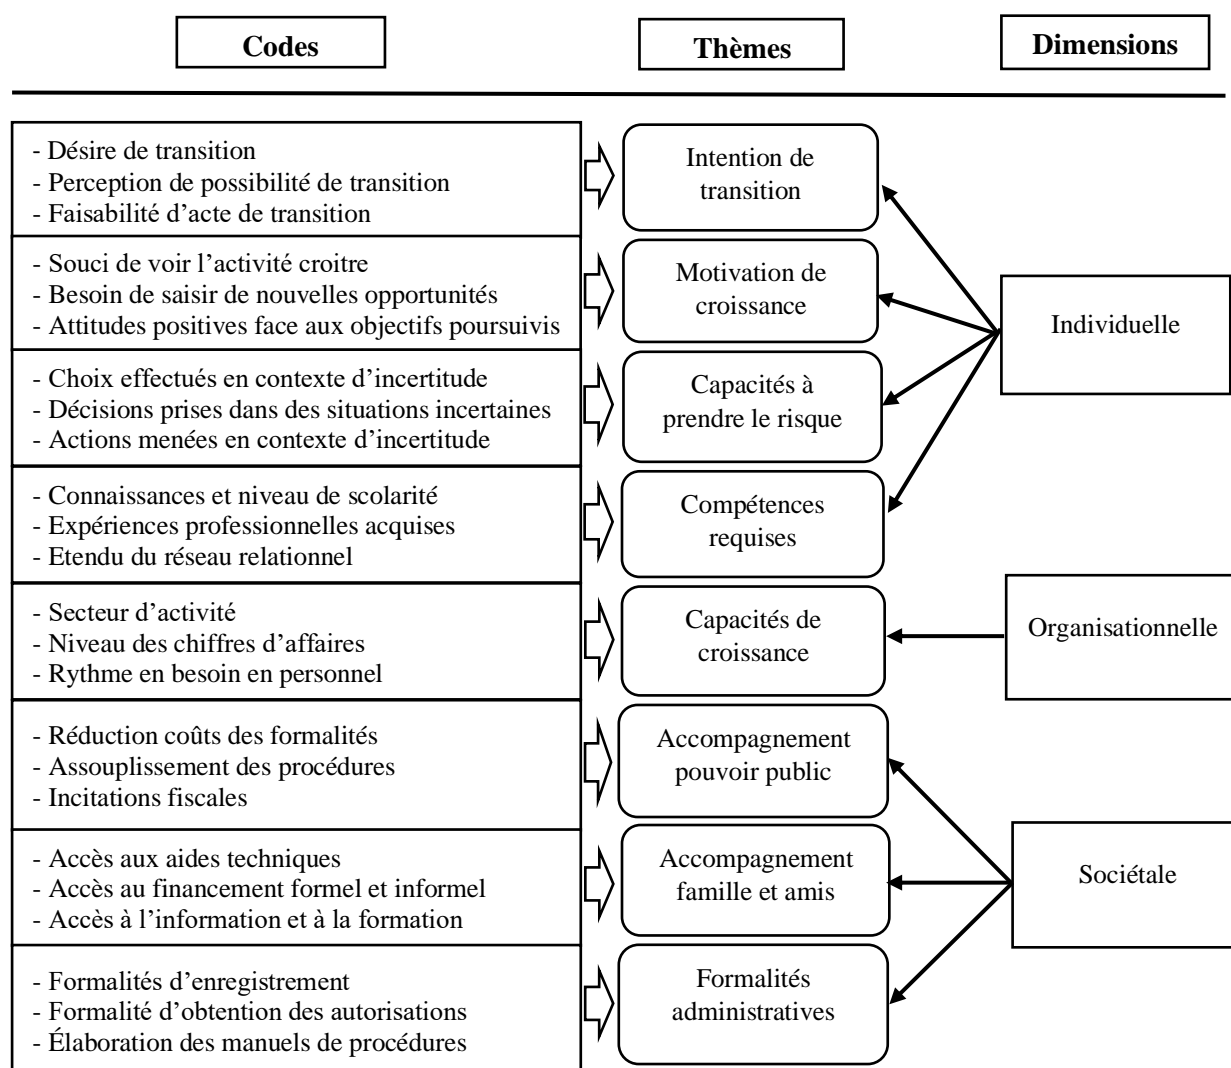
Codes

Thèmes

Dimensions

- Désire de transition
- Perception de possibilité de transition
- Faisabilité d'acte de transition

Intention de transition

- Souci de voir l'activité croitre
- Besoin de saisir de nouvelles opportunités
- Attitudes positives face aux objectifs poursuivis

Motivation de croissance

- Choix effectués en contexte d'incertitude
- Décisions prises dans des situations incertaines
- Actions menées en contexte d'incertitude

Capacités à prendre le risque

- Connaissances et niveau de scolarité
- Expériences professionnelles acquises
- Etendu du réseau relationnel

Compétences requises

Individuelle

- Secteur d'activité
- Niveau des chiffres d'affaires
- Rythme en besoin en personnel

Capacités de croissance

Organisationnelle

- Réduction coûts des formalités
- Assouplissement des procédures
- Incitations fiscales

Accompagnement pouvoir public

- Accès aux aides techniques
- Accès au financement formel et informel
- Accès à l'information et à la formation

Accompagnement famille et amis

- Formalités d'enregistrement
- Formalité d'obtention des autorisations
- Élaboration des manuels de procédures

Formalités administratives

Sociétale